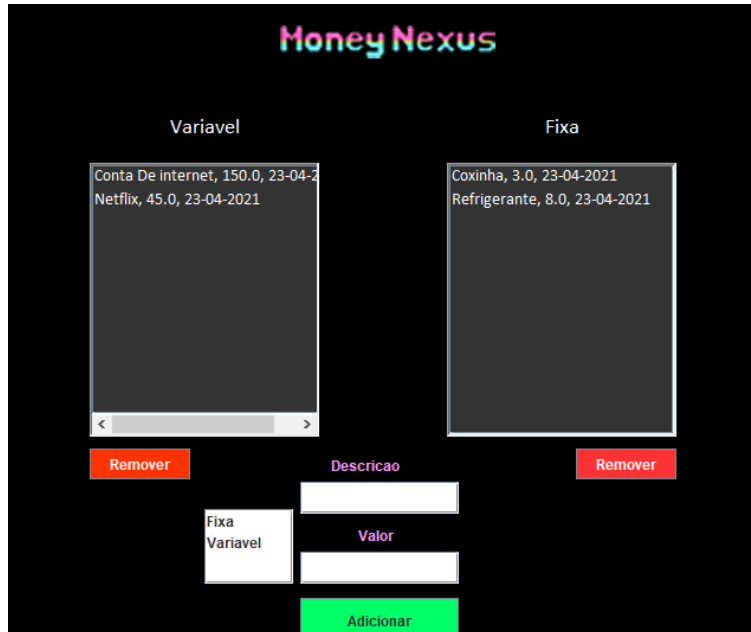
Money Nexus

Variavel

Fixa

Conta De internet, 150.0, 23-04-2
Netflix, 45.0, 23-04-2021

Coxinha, 3.0, 23-04-2021
Refrigerante, 8.0, 23-04-2021

Remover

Remover

Descricao

Fixa
Variavel

Valor

Adicionar